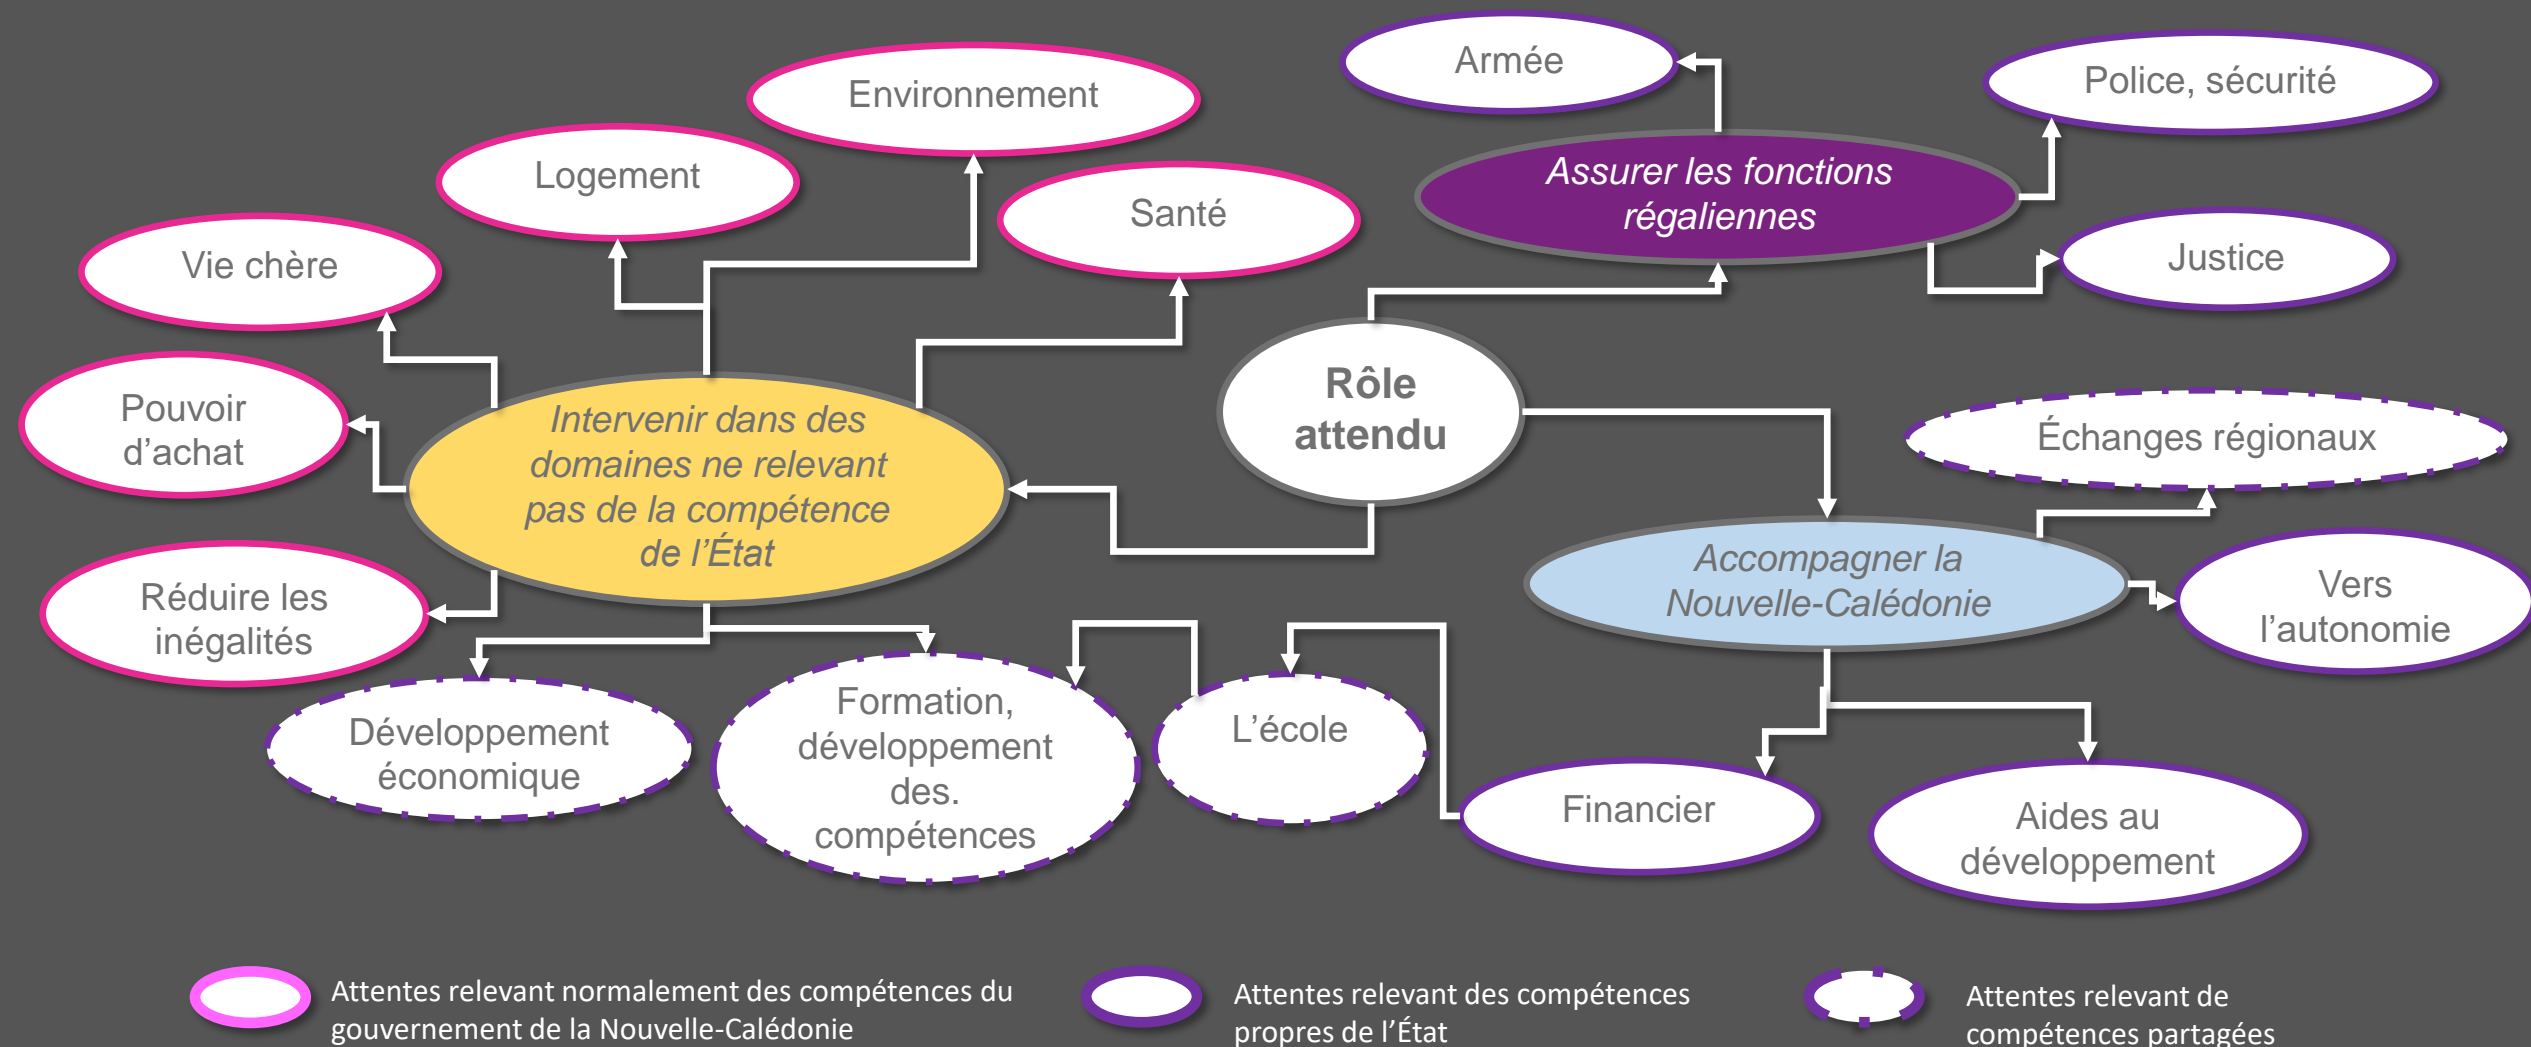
Armée

Police, sécurité

Environnement

Logement

Santé

Assurer les fonctions régaliennes

Justice

Vie chère

Pouvoir d'achat

Intervenir dans des domaines ne relevant pas de la compétence de l'État

Rôle attendu

Échanges régionaux

Accompagner la Nouvelle-Calédonie

Vers l'autonomie

Réduire les inégalités

Développement économique

Formation, développement des. compétences

L'école

Financier

Aides au développement

Attentes relevant normalement des compétences du gouvernement de la Nouvelle-Calédonie

Attentes relevant des compétences propres de l'État

Attentes relevant de compétences partagées